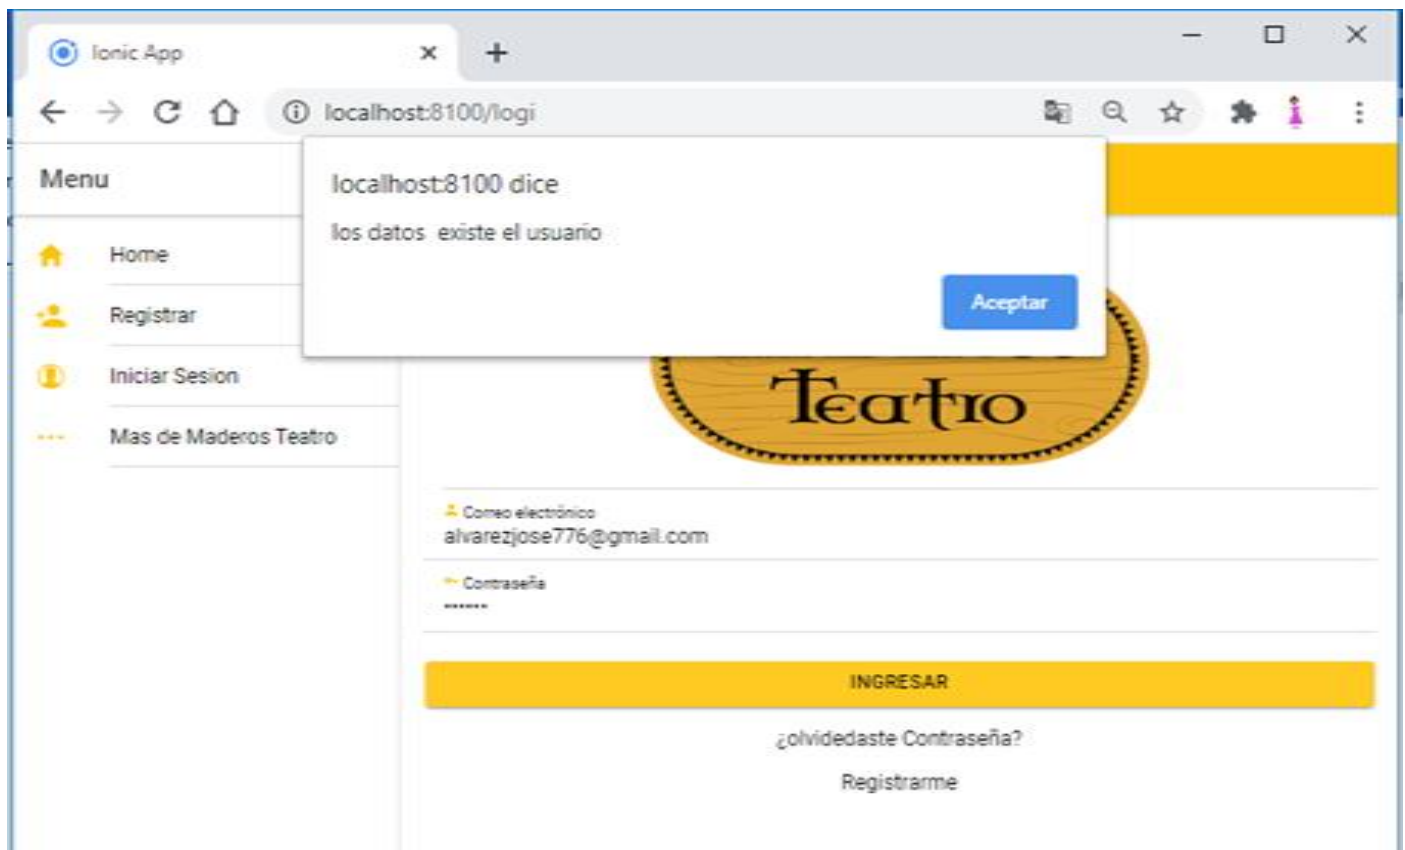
Ionic App

localhost:8100/logi

Menu

Home

Registrar

Iniciar Sesion

Mas de Maderos Teatro

localhost:8100 dice

los datos existe el usuario

Aceptar

Teatro

Correo electrónico
alvarezjose776@gmail.com

Contraseña
••••••

INGRESAR

¿olvidedaste Contraseña?

Registrarme